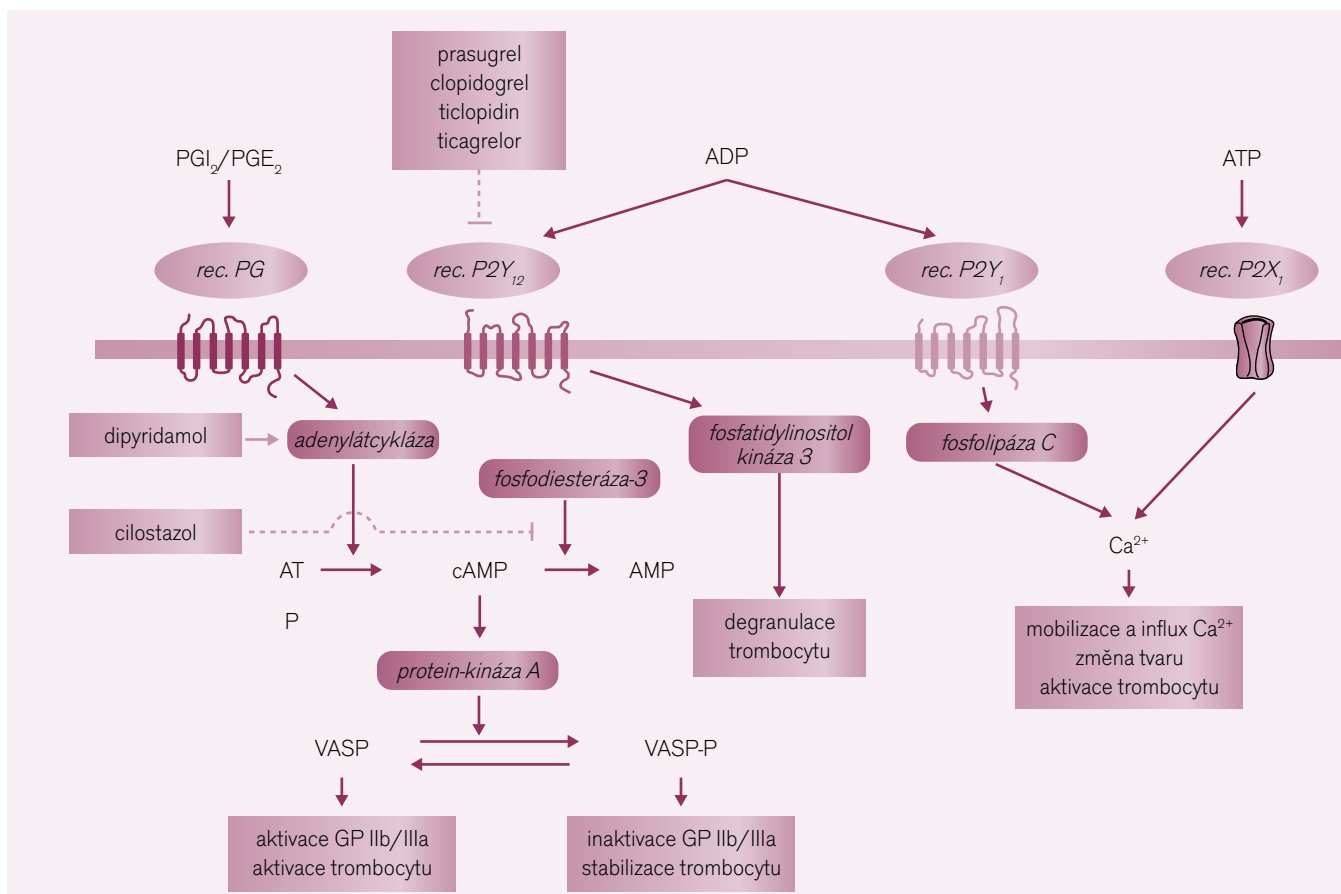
prasugrel
clopidogrel
ticlopidin
ticagrelor

$PGI_2/PGE_2$

ADP

ATP

rec. PG

rec. $P2Y_{12}$

rec. $P2Y_1$

rec. $P2X_1$

dipyridamol

adenylátcykláza

fosfatidylinositol kináza 3

fosfolipáza C

fosfodiesteráza-3

cilostazol

AT

P

cAMP

AMP

$Ca^{2+}$

degranulace trombocytu

mobilizace a influx $Ca^{2+}$
změna tvaru
aktivace trombocytu

protein-kináza A

VASP

VASP-P

aktivace GP IIb/IIIa
aktivace trombocytu

inaktivace GP IIb/IIIa
stabilizace trombocytu